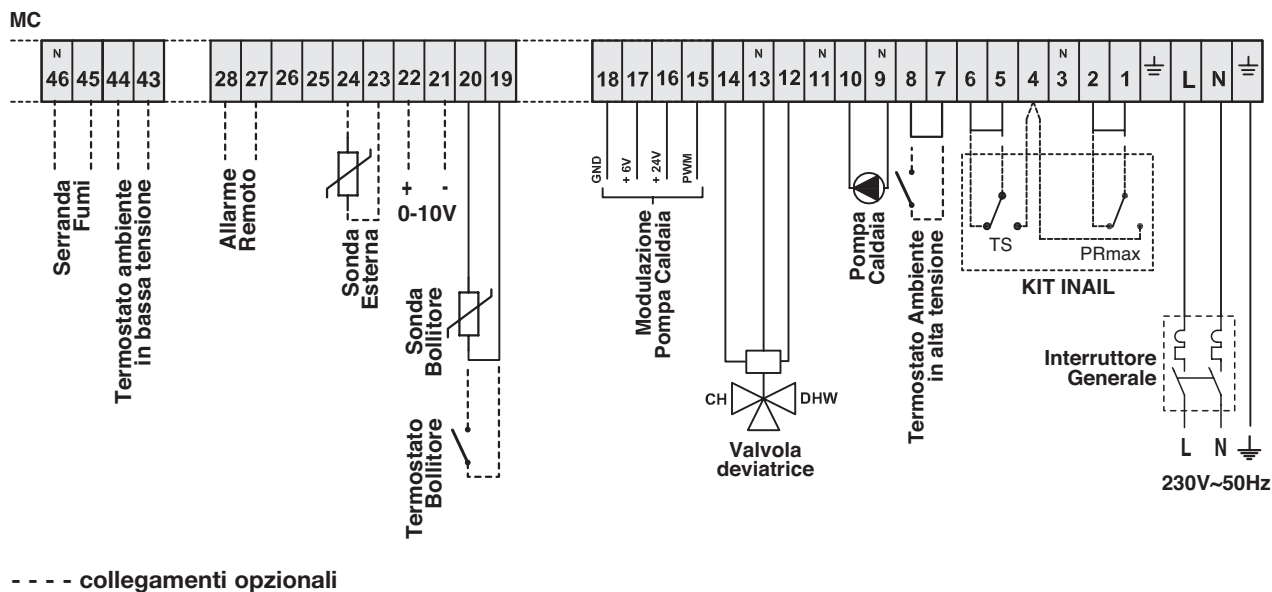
MC

| N 46 | 45 | 44 | 43 | 28 | 27 | 26 | 25 | 24 | 23 | 22 | 21 | 20 | 19 | 18 | 17 | 16 | 15 | 14 | N 13 | 12 | N 11 | 10 | N 9 | 8 | 7 | 6 | 5 | 4 | N 3 | 2 | 1 | $\equiv$ | L | N | $\equiv$ |
|---|---|---|---|---|---|---|---|---|---|---|---|---|---|---|---|---|---|---|---|---|---|---|---|---|---|---|---|---|---|---|---|---|---|---|---|

Serranda Fumi

Termostato ambiente in bassa tensione

Allarme Remoto

Sonda Esterna

+ -
0-10V

Sonda Bollitore

Termostato Bollitore

GND
+ 6V
+ 24V
PWM

Modulazione Pompa Caldaia

CH
DHW

Valvola deviatrice

Pompa Caldaia

Termostato Ambiente in alta tensione

TS
PRmax

KIT INAIL

Interruttore Generale

L N $\equiv$
230V~50Hz

- - - - collegamenti opzionali